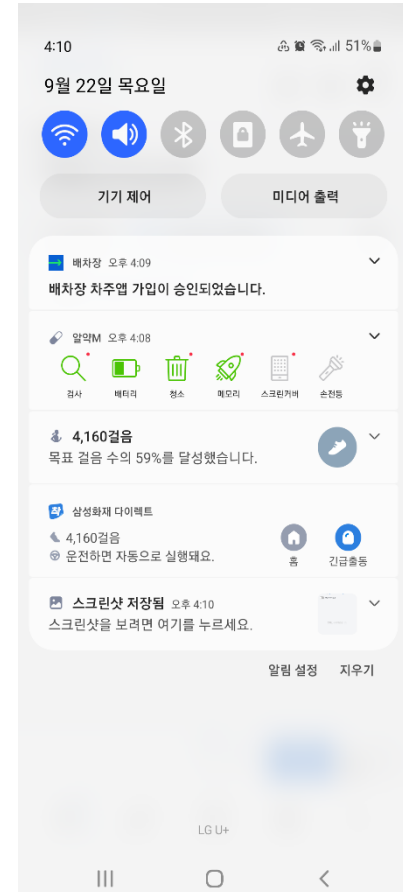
4:10
51%

9월 22일 목요일

기기 제어
미디어 출력

배차장 오후 4:09
배차장 차주앱 가입이 승인되었습니다.

알약M 오후 4:08
검사 배터리 청소 메모리 스크린커버 손전등

4,160걸음
목표 걸음 수의 59%를 달성했습니다.

삼성화재 다이렉트
4,160걸음
운전하면 자동으로 실행돼요.
홈
긴급출동

스크린샷 저장됨 오후 4:10
스크린샷을 보려면 여기를 누르세요.

알림 설정 지우기

LG U+